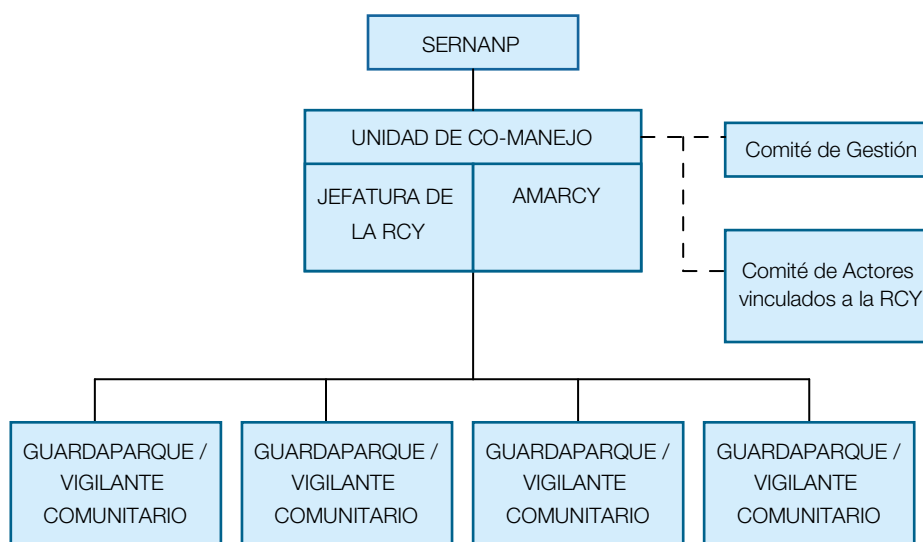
SERNANP

UNIDAD DE CO-MANEJO

JEFATURA DE LA RCY

AMARCY

Comité de Gestión

Comité de Actores vinculados a la RCY

GUARDAPARQUE / VIGILANTE COMUNITARIO

GUARDAPARQUE / VIGILANTE COMUNITARIO

GUARDAPARQUE / VIGILANTE COMUNITARIO

GUARDAPARQUE / VIGILANTE COMUNITARIO